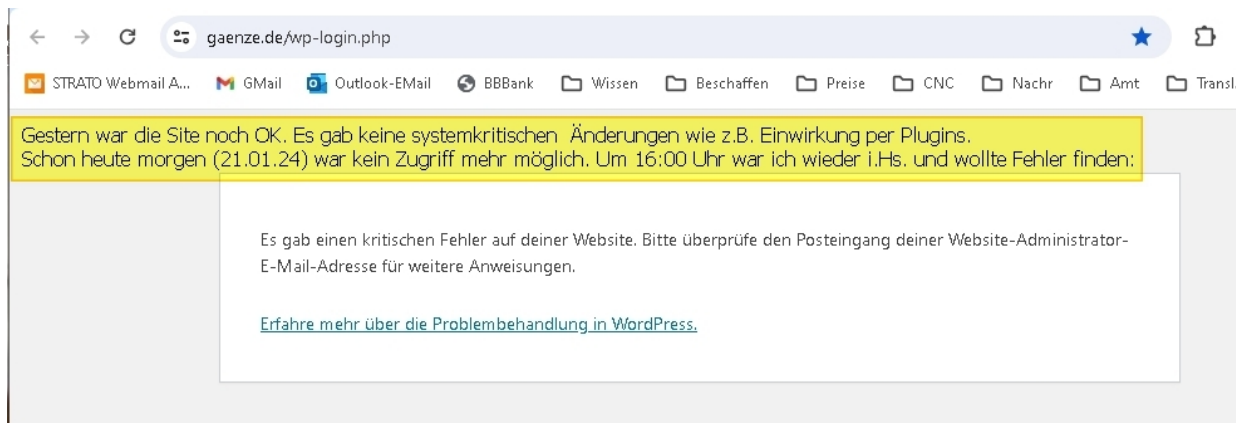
gaenze.de/wp-login.php

STRATO Webmail A... GMail Outlook-EMail BBBank Wissen Beschaffen Preise CNC Nachr Amt Transl

Gestern war die Site noch OK. Es gab keine systemkritischen Änderungen wie z.B. Einwirkung per Plugins.
Schon heute morgen (21.01.24) war kein Zugriff mehr möglich. Um 16:00 Uhr war ich wieder i.Hs. und wollte Fehler finden:

Es gab einen kritischen Fehler auf deiner Website. Bitte überprüfe den Posteingang deiner Website-Administrator-E-Mail-Adresse für weitere Anweisungen.

Erfahre mehr über die Problembehandlung in WordPress.